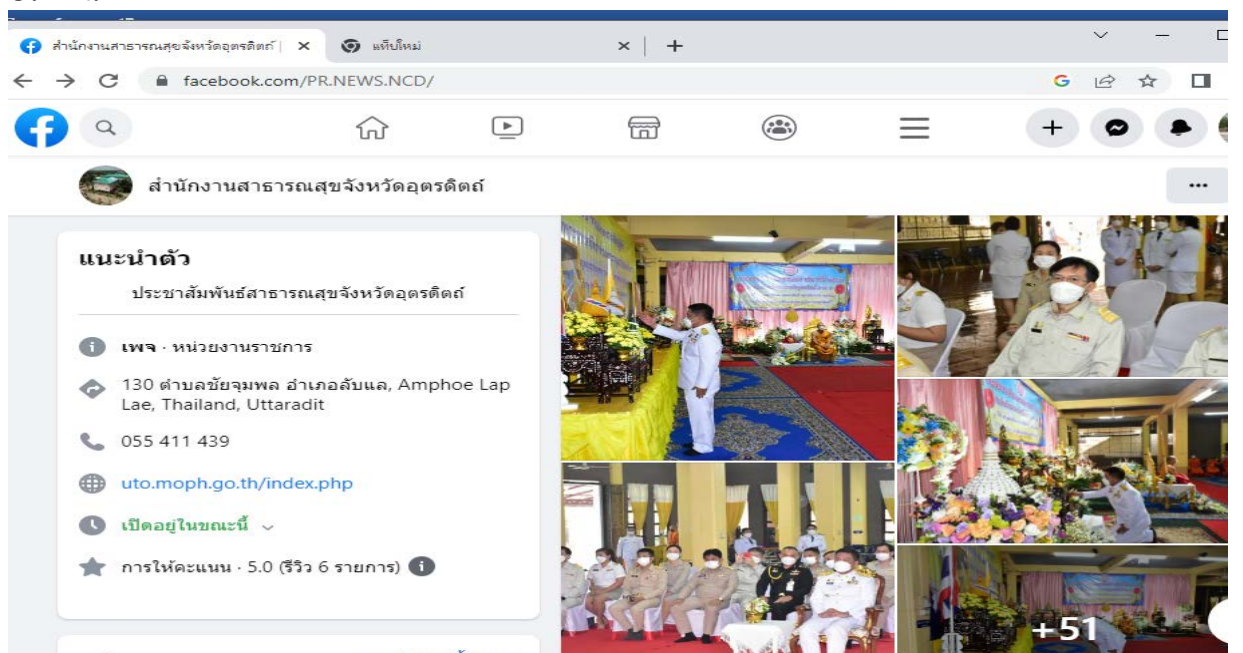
สำนักงานสาธารณสุขจังหวัดอุตรดิตถ์ | ×
แท็บใหม่ ×
+
facebook.com/PR.NEWS.NCD/

สำนักงานสาธารณสุขจังหวัดอุตรดิตถ์
...

แนะนำตัว
ประชาสัมพันธ์สาธารณสุขจังหวัดอุตรดิตถ์

เพจ · หน่วยงานราชการ
130 ตำบลชัยจุมพล อำเภอลับแล, Amphoe Lap Lae, Thailand, Uttaradit
055 411 439
uto.moph.go.th/index.php
เปิดอยู่ในขณะนี้
การให้คะแนน · 5.0 (รีวิว 6 รายการ)

+51